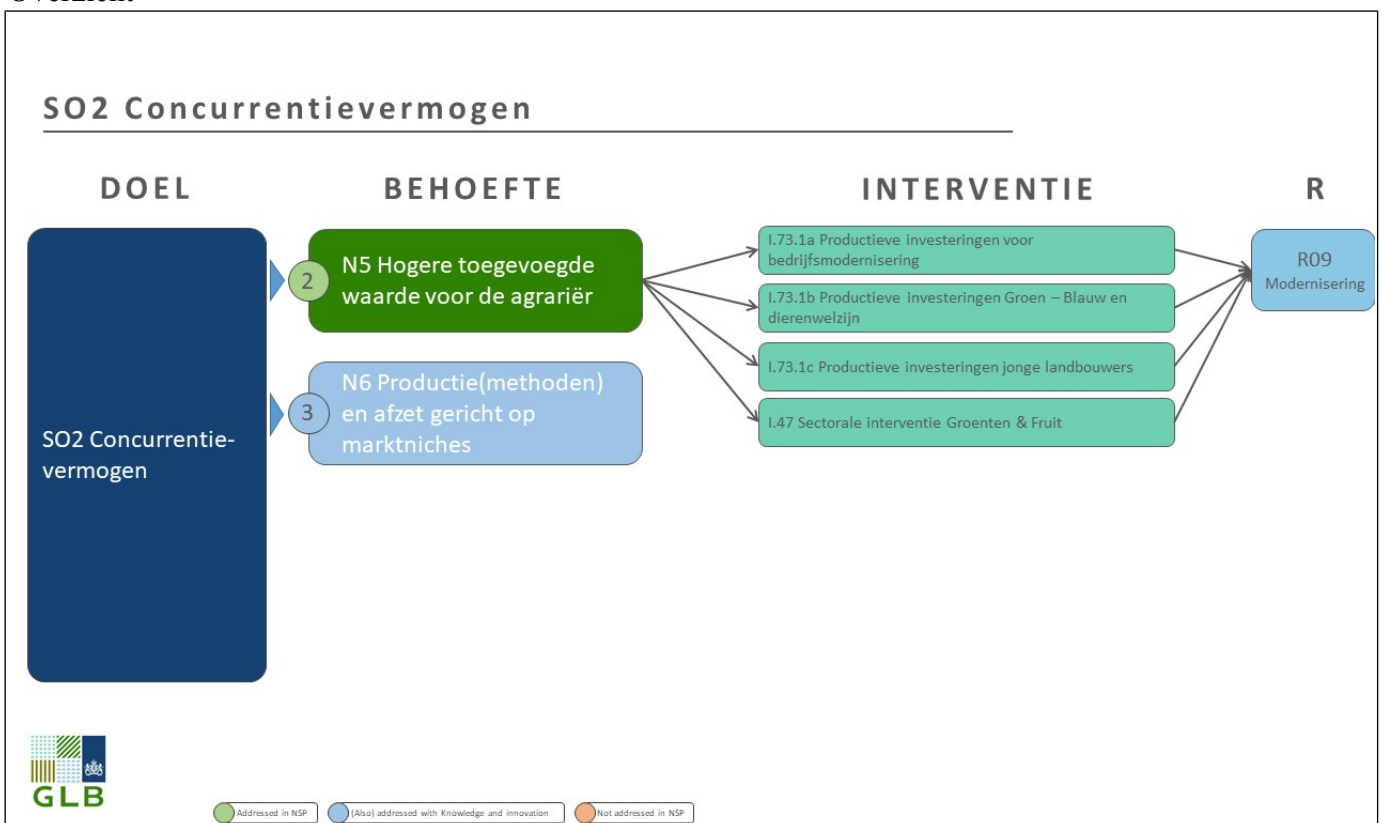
Overzicht

SO2 Concurrentievermogen

DOEL

BEHOEFTE

INTERVENTIE

R

SO2 Concurrentie-vermogen

2 N5 Hogere toegevoegde waarde voor de agrariër

3 N6 Productie(methoden) en afzet gericht op marktniches

I.73.1a Productieve investeringen voor bedrijfsmodernisering

I.73.1b Productieve investeringen Groen – Blauw en dierenwelzijn

I.73.1c Productieve investeringen jonge landbouwers

I.47 Sectorale interventie Groenten & Fruit

R09 Modernisering

GLB

Addressed in NSP

(Also) addressed with Knowledge and innovation

Not addressed in NSP